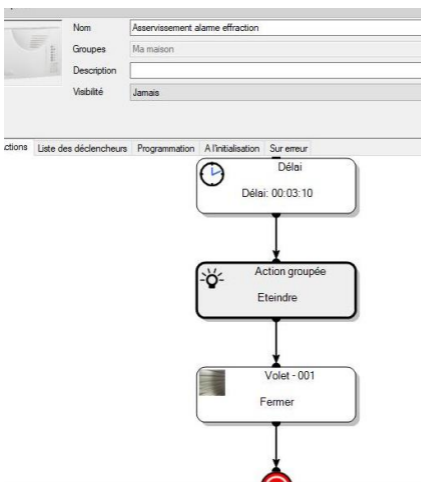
Nom Asservissement alarme effraction
Groupes Ma maison
Description
Visibilité Jamais

ctions Liste des déclencheurs Programmation A l'initialisation Sur erreur

Délai
Délai: 00:03:10

Action groupée
Eteindre

Volet - 001
Fermer